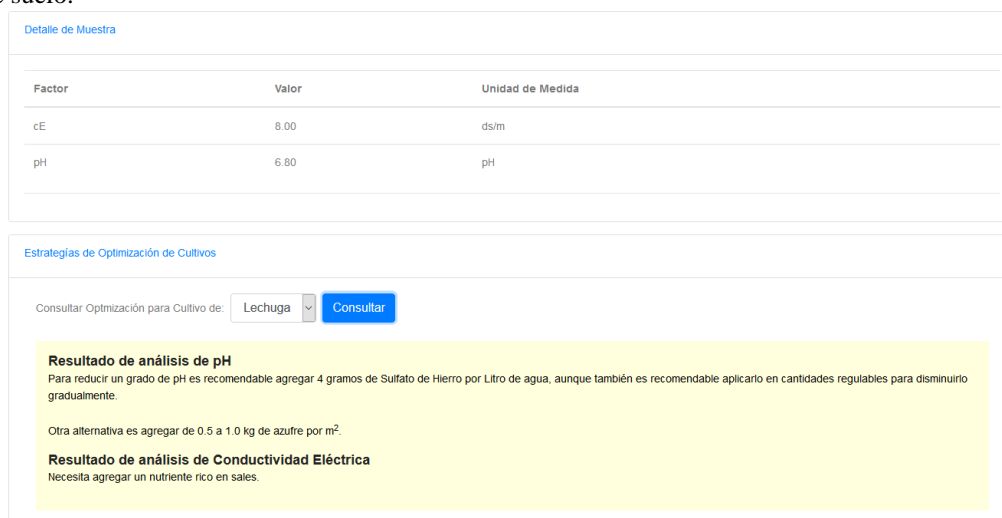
e suelo.

Detalle de Muestra

| Factor | Valor | Unidad de Medida |
|---|---|---|
| cE | 8.00 | ds/m |
| pH | 6.80 | pH |

Estrategías de Optimización de Cultivos

Consultar Optmización para Cultivo de: Lechuga Consultar

Resultado de análisis de pH
Para reducir un grado de pH es recomendable agregar 4 gramos de Sulfato de Hierro por Litro de agua, aunque también es recomendable aplicarlo en cantidades regulables para disminuirlo gradualmente.

Otra alternativa es agregar de 0.5 a 1.0 kg de azufre por $m^2$.

Resultado de análisis de Conductividad Eléctrica
Necesita agregar un nutriente rico en sales.